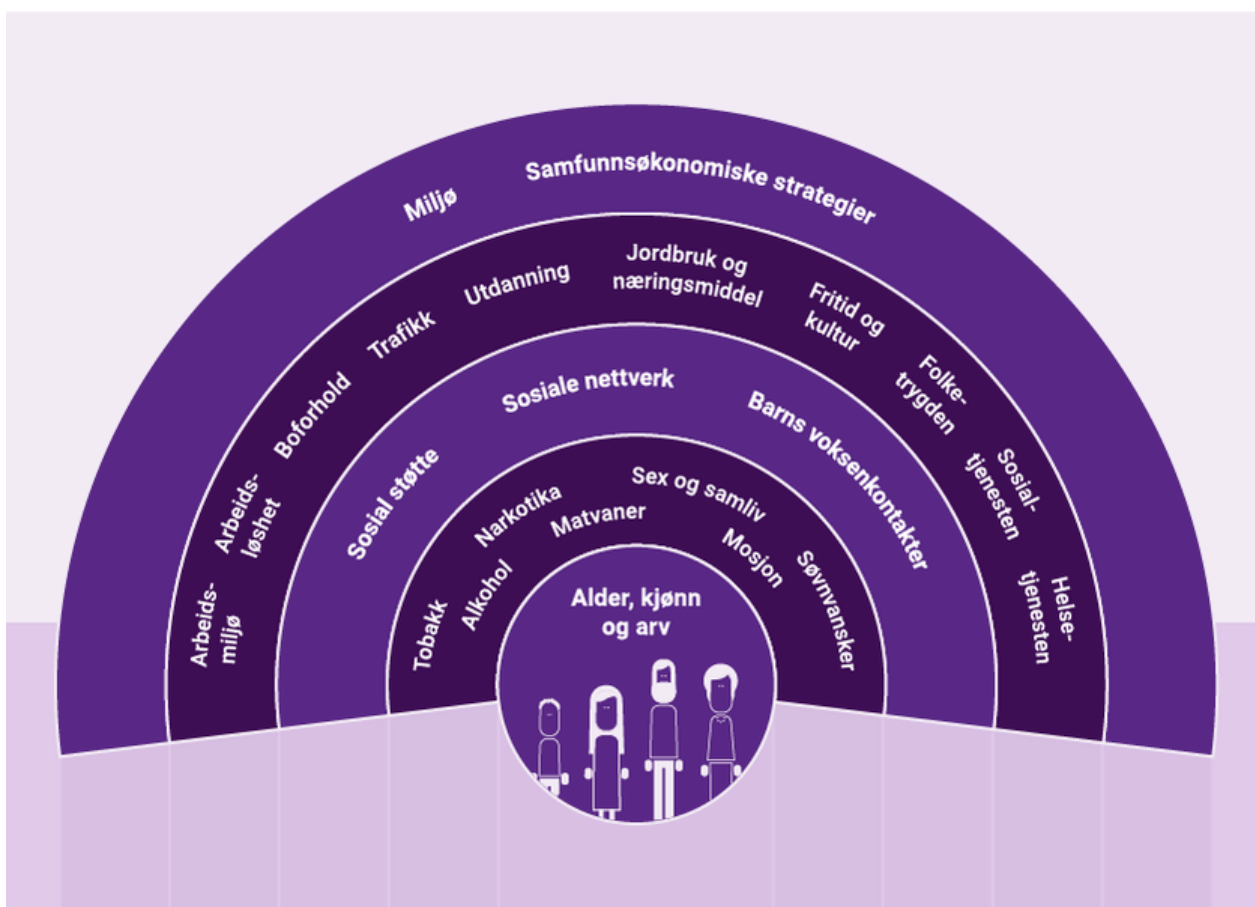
Miljø Samfunnsøkonomiske strategier

Arbeidsmiljø Arbeidsløshet Boforhold Trafikk Utdanning Jordbruk og næringsmiddel Fritid og kultur Folketrygden Sosialtjenesten Helsetjenesten

Sosial støtte Sosiale nettverk Barns voksenkontakter

Tobakk Alkohol Narkotika Matvaner Sex og samliv Mosjon Søvnvansker

Alder, kjønn og arv